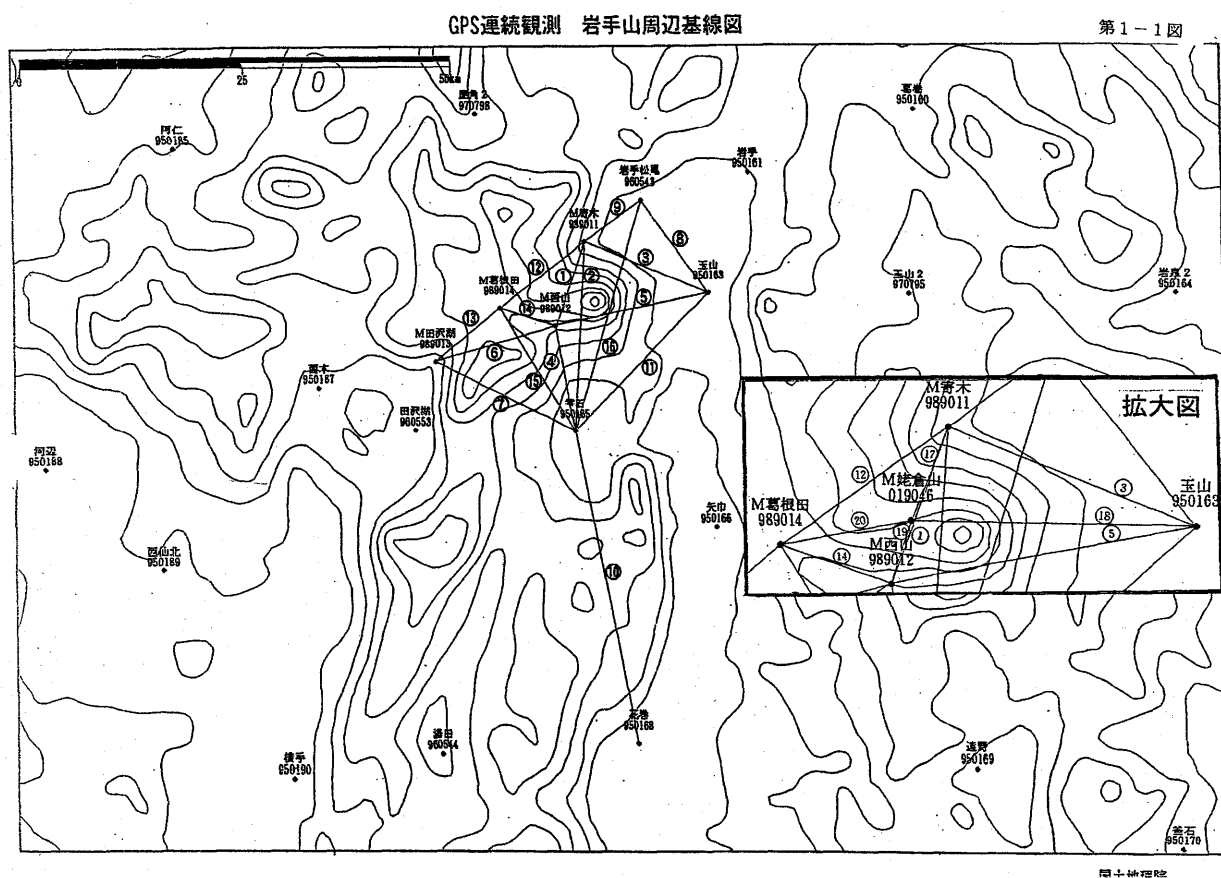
GPS連続観測　岩手山周辺基線図

第1－1図

25

50km

葛巻
950160

安代2
970798

阿仁
950185

岩手松尾
960543

岩手
950161

M焼木
989011

⑨

⑧

③

⑫

①

②

玉山
950163

M葛根田
989014

M西山
989012

⑤

玉山2
970795

岩泉2
950164

⑬

⑭

M田沢湖
989013

⑥

⑯

④

⑪

雫石
950165

雫木
950167

⑮

⑦

田沢湖
960553

河辺
950168

矢巾
950166

西仙北
950189

⑩

湯田
960544

花巻
950168

横手
950190

遠野
950169

釜石
950170

拡大図

M焼木
989011

⑰

⑫

M姥倉山
019046

③

玉山
950163

M葛根田
989014

⑳

⑲

①

⑱

M西山
989012

⑤

⑭

国土地理院